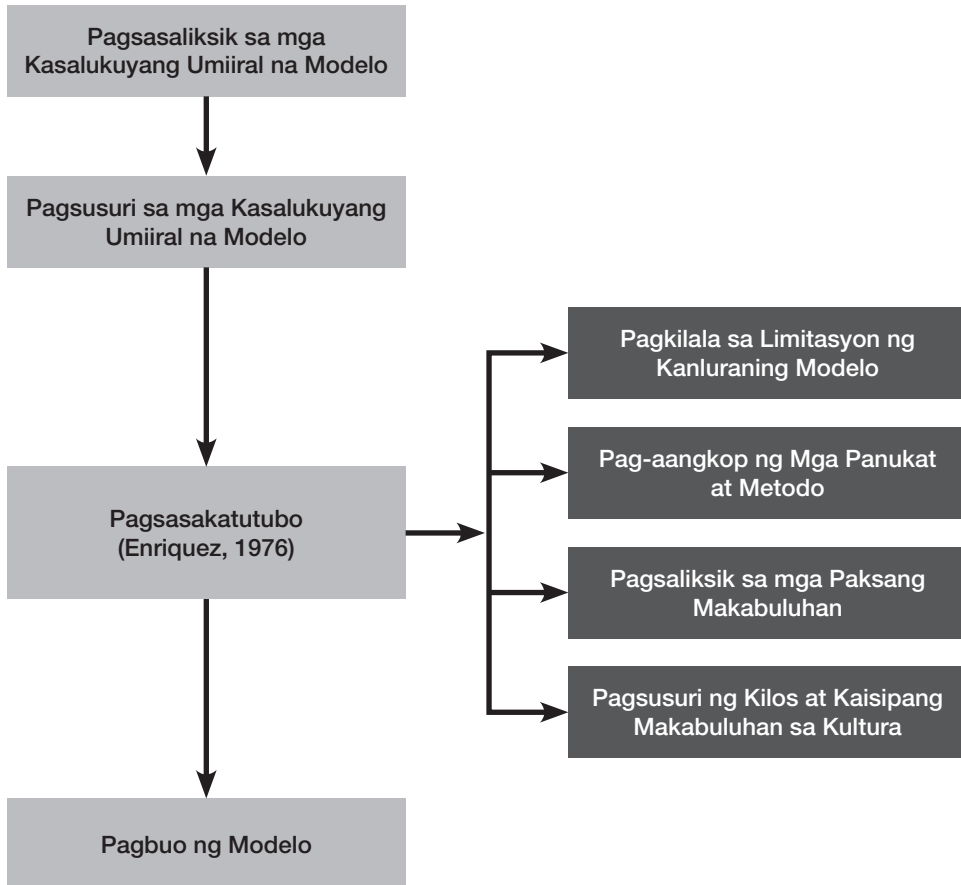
Pagsasaliksik sa mga Kasalukuyang Umiiral na Modelo

Pagsusuri sa mga Kasalukuyang Umiiral na Modelo

Pagsasakatutubo (Enriquez, 1976)

Pagkilala sa Limitasyon ng Kanluraning Modelo

Pag-aangkop ng Mga Panukat at Metodo

Pagsaliksik sa mga Paksang Makabuluhan

Pagsusuri ng Kilos at Kaisipang Makabuluhan sa Kultura

Pagbuo ng Modelo